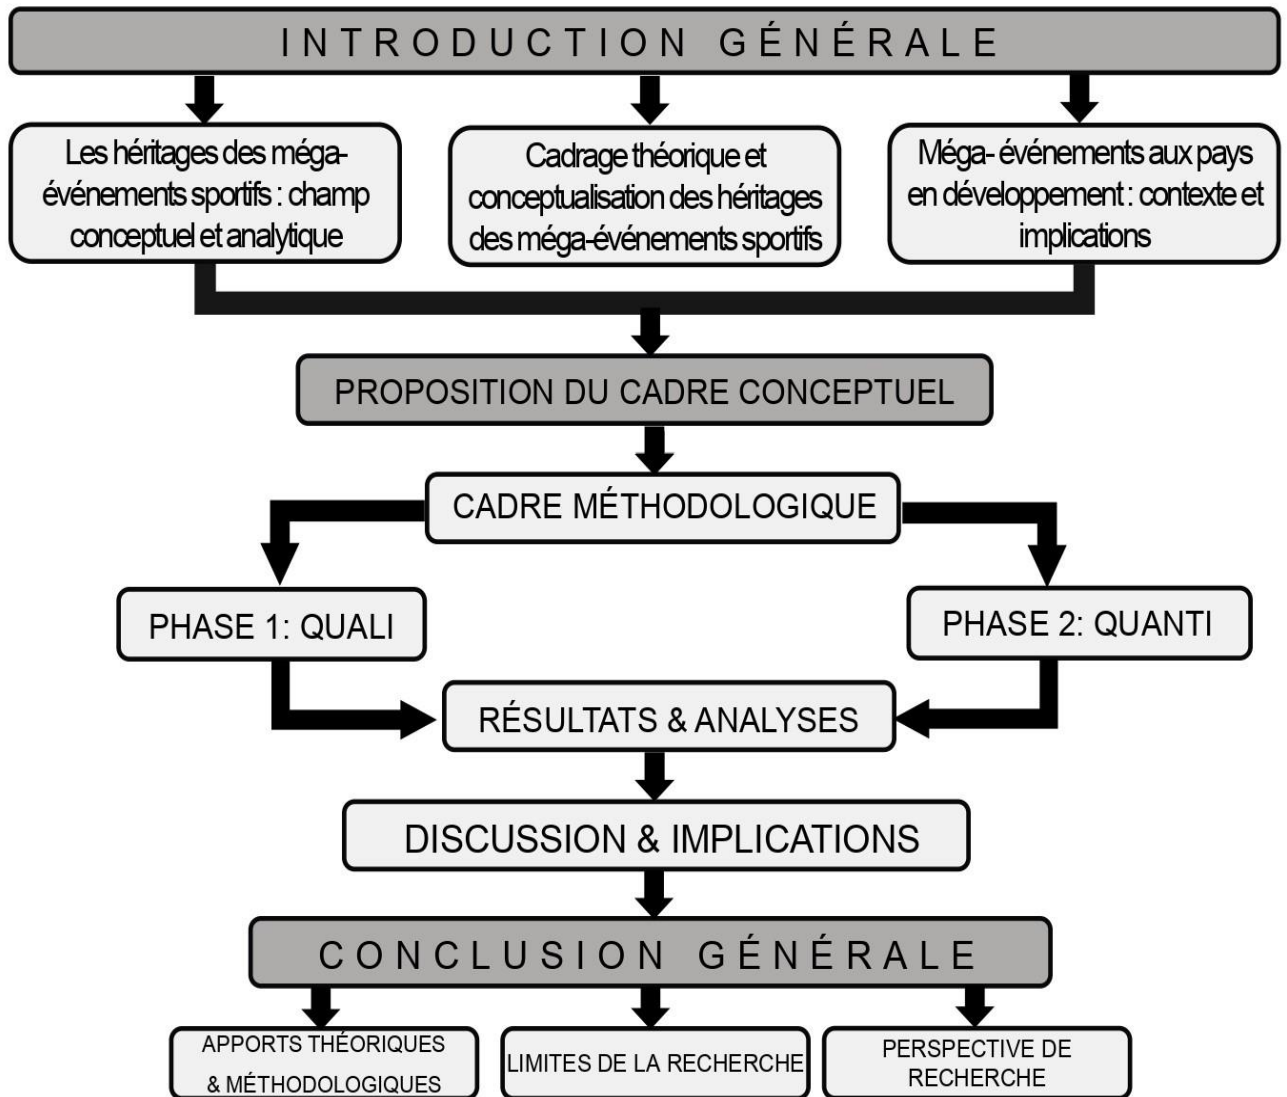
INTRODUCTION GÉNÉRALE

Les héritages des méga-événements sportifs : champ conceptuel et analytique

Cadrage théorique et conceptualisation des héritages des méga-événements sportifs

Méga- événements aux pays en développement : contexte et implications

PROPOSITION DU CADRE CONCEPTUEL

CADRE MÉTHODOLOGIQUE

PHASE 1: QUALI

PHASE 2: QUANTI

RÉSULTATS & ANALYSES

DISCUSSION & IMPLICATIONS

CONCLUSION GÉNÉRALE

APPORTS THÉORIQUES & MÉTHODOLOGIQUES

LIMITES DE LA RECHERCHE

PERSPECTIVE DE RECHERCHE